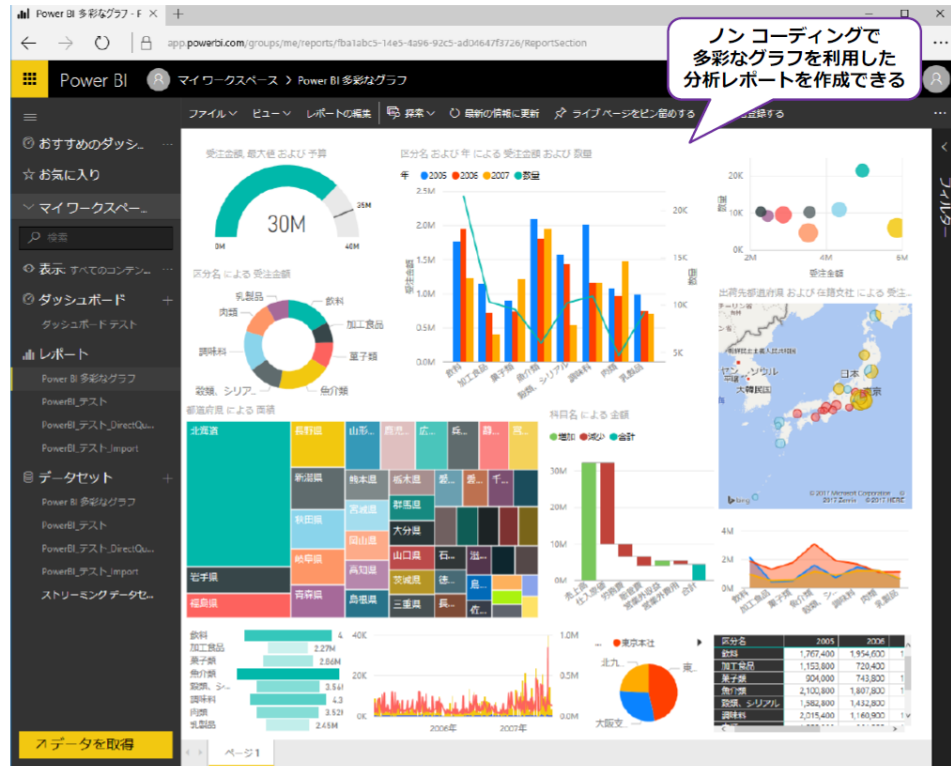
Power BI 多彩なグラフ - P ✕ +

← → ↻ | 🔒 | app.powerbi.com/groups/me/reports/fba1abc5-14e5-4a96-92c5-ad04647f3726/ReportSection

ノン コーディングで
多彩なグラフを利用した
分析レポートを作成できる

Power BI マイ ワークスペース > Power BI 多彩なグラフ

ファイル ビュー レポートの編集 探索 最新の情報に更新 ライブ ページをピン留めする 登録する ...

おすすめのダッシ...
お気に入り
マイ ワークスペー...
検索
表示: すべてのコンテン...
ダッシュボード
ダッシュボード テスト
レポート
Power BI 多彩なグラフ
PowerBI_テスト
PowerBI_テスト_DirectQu...
PowerBI_テスト_Import
データセット
Power BI 多彩なグラフ
PowerBI_テスト
PowerBI_テスト_DirectQu...
PowerBI_テスト_Import
ストリーミング データセ...
データを取得

受注金額, 最大値 および 予算
30M
0M 35M 40M

区分名 による 受注金額
乳製品 飲料 肉類 加工食品 調味料 菓子類 穀類、シリア... 魚介類

区分名 および 年 による 受注金額 および 数量
年 2005 2006 2007 数量
2.5M 2.0M 1.5M 1.0M 0.5M 0.0M
20K 15K 10K 5K
受注金額 数量
飲料 加工食品 菓子類 魚介類 穀類、シリアル 調味料 肉類 乳製品

20K 10K 2M 4M 6M
受注金額

出荷先都道府県 および 在籍支社 による 受注...
日本 東京 大韓民国
© 2017 Microsoft Corporation © 2017 Zenrin © 2017 HERE

都道府県 による 面積
北海道 長野県 山形... 鹿児... 広... 兵... 静... 宮...
新潟県 熊本県 栃木県 愛... 香... 千...
秋田県 宮城県 群馬県
岐阜県 岡山県 大分県
高知県 山口県
岩手県 茨城県 徳...
福島県 青森県 島根県 三重県 佐...

科目名 による 金額
増加 減少 合計
30M 20M 10M 0M
売上高 仕入原価 労務費 販売費 管理費 その他の経費 支払利息 営業外費用 合計

飲料 4
加工食品 2.27M
菓子類 2.86M
魚介類
穀類、シ... 3.56
調味料 4.3
肉類 3.52
乳製品 2.45M

40K 20K 0K 1.0M 0.5M 0.0M
2006年 2007年

東京本社
北九... 東...
大阪支...

区分名 2005 2006
飲料 1,767,460 1,954,600
加工食品 1,153,800 720,400
菓子類 804,000 743,800
魚介類 2,100,800 1,807,800
穀類、シリアル 1,350,600 765,300
調味料 2,015,400 1,160,900
肉類 1,217,400 930,800

飲料 菓子類 魚介類 調味料 乳製品

フィルター

ページ 1